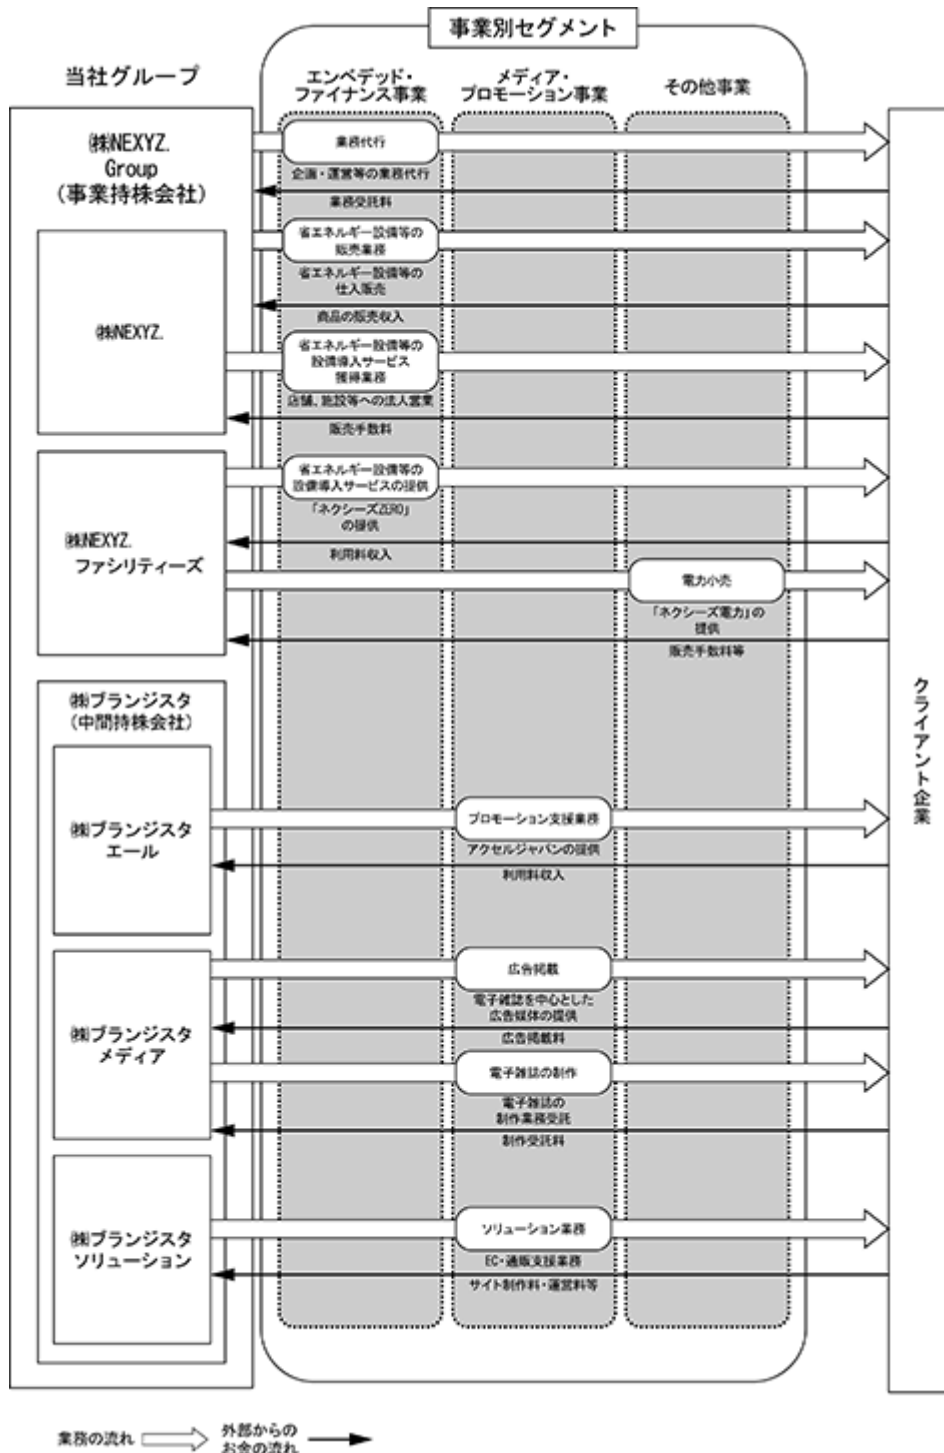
事業別セグメント

当社グループ

エンベデッド・ファイナンス事業

メディア・プロモーション事業

その他事業

㈱NEXYZ. Group（事業持株会社）

業務代行

企画・運営等の業務代行

業務受託料

㈱NEXYZ.

省エネルギー設備等の販売業務

省エネルギー設備等の仕入販売

商品の販売収入

省エネルギー設備等の設備導入サービス獲得業務

店舗、施設等への法人営業

販売手数料

㈱NEXYZ. ファシリティーズ

省エネルギー設備等の設備導入サービスの提供

「ネクシーズZERO」の提供

利用料収入

電力小売

「ネクシーズ電力」の提供

販売手数料等

㈱ブランジスタ（中間持株会社）

㈱ブランジスタエール

プロモーション支援業務

アクセルジャパンの提供

利用料収入

㈱ブランジスタメディア

広告掲載

電子雑誌を中心とした広告媒体の提供

広告掲載料

電子雑誌の制作

電子雑誌の制作業務受託

制作受託料

㈱ブランジスタソリューション

ソリューション業務

EC・通販支援業務

サイト制作料・運営料等

クライアント企業

業務の流れ

外部からのお金の流れ